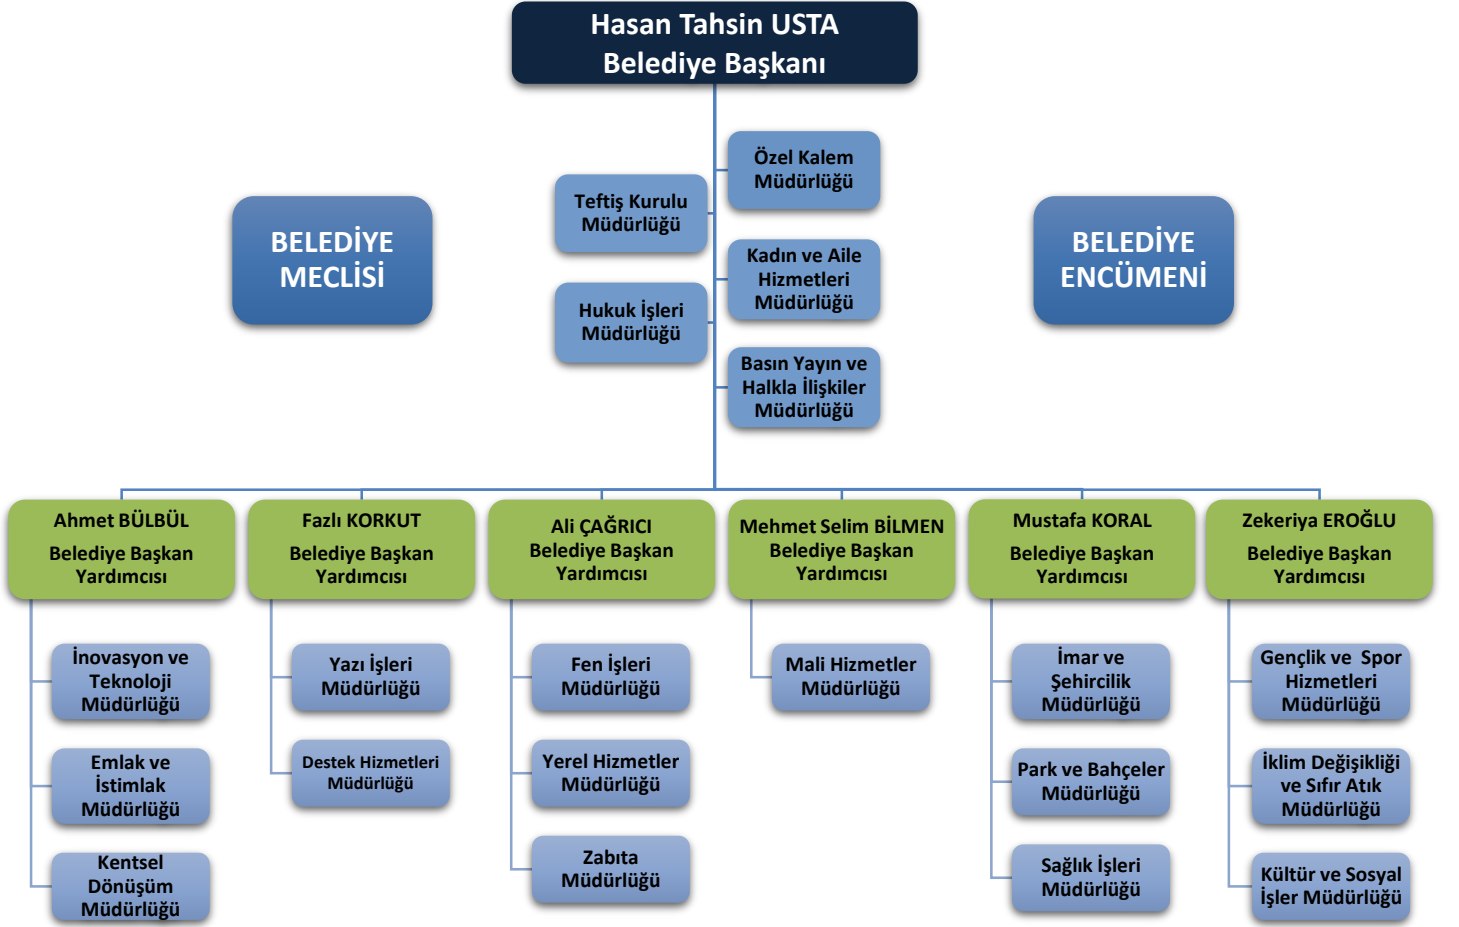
Hasan Tahsin USTA
Belediye Başkanı

BELEDİYE MECLİSİ

Teftiş Kurulu Müdürlüğü

Hukuk İşleri Müdürlüğü

Özel Kalem Müdürlüğü

Kadın ve Aile Hizmetleri Müdürlüğü

Basın Yayın ve Halkla İlişkiler Müdürlüğü

BELEDİYE ENCÜMENİ

Ahmet BÜLBÜL
Belediye Başkan Yardımcısı

İnovasyon ve Teknoloji Müdürlüğü

Emlak ve İstimlak Müdürlüğü

Kentsel Dönüşüm Müdürlüğü

Fazlı KORKUT
Belediye Başkan Yardımcısı

Yazı İşleri Müdürlüğü

Destek Hizmetleri Müdürlüğü

Ali ÇAĞRICI
Belediye Başkan Yardımcısı

Fen İşleri Müdürlüğü

Yerel Hizmetler Müdürlüğü

Zabıta Müdürlüğü

Mehmet Selim BİLMEN
Belediye Başkan Yardımcısı

Mali Hizmetler Müdürlüğü

Mustafa KORAL
Belediye Başkan Yardımcısı

İmar ve Şehircilik Müdürlüğü

Park ve Bahçeler Müdürlüğü

Sağlık İşleri Müdürlüğü

Zekeriya EROĞLU
Belediye Başkan Yardımcısı

Gençlik ve Spor Hizmetleri Müdürlüğü

İklim Değişikliği ve Sıfır Atık Müdürlüğü

Kültür ve Sosyal İşler Müdürlüğü